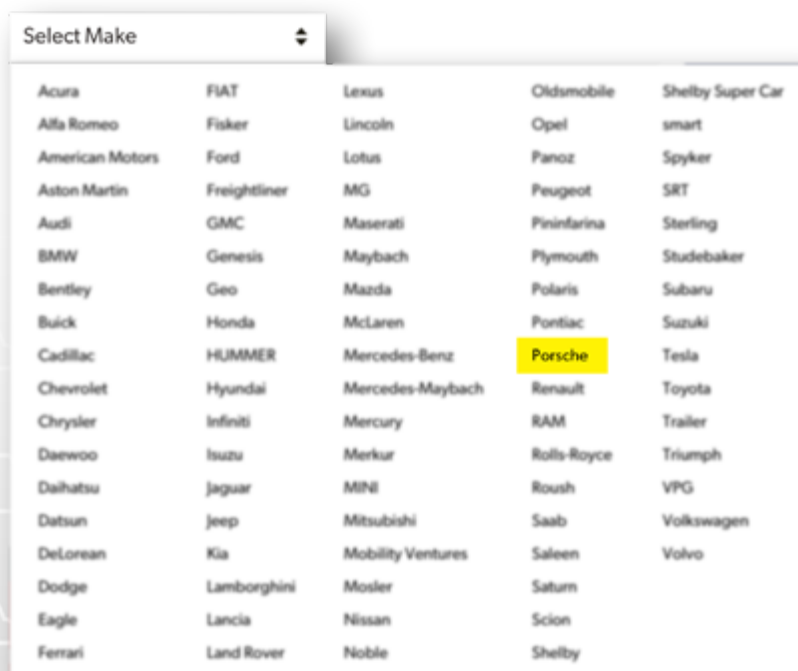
Select Make

Acura
Alfa Romeo
American Motors
Aston Martin
Audi
BMW
Bentley
Buick
Cadillac
Chevrolet
Chrysler
Daewoo
Daihatsu
Datsun
DeLorean
Dodge
Eagle
Ferrari

FIAT
Fisker
Ford
Freightliner
GMC
Genesis
Geo
Honda
HUMMER
Hyundai
Infiniti
Isuzu
Jaguar
Jeep
Kia
Lamborghini
Lancia
Land Rover

Lexus
Lincoln
Lotus
MG
Maserati
Maybach
Mazda
McLaren
Mercedes-Benz
Mercedes-Maybach
Mercury
Merkur
MINI
Mitsubishi
Mobility Ventures
Mosler
Nissan
Noble

Oldsmobile
Opel
Panoz
Peugeot
Pininfarina
Plymouth
Polaris
Pontiac
Porsche
Renault
RAM
Rolls-Royce
Roush
Saab
Saleen
Saturn
Scion
Shelby

Shelby Super Car
smart
Spyker
SRT
Sterling
Studebaker
Subaru
Suzuki
Tesla
Toyota
Trailer
Triumph
VPG
Volkswagen
Volvo